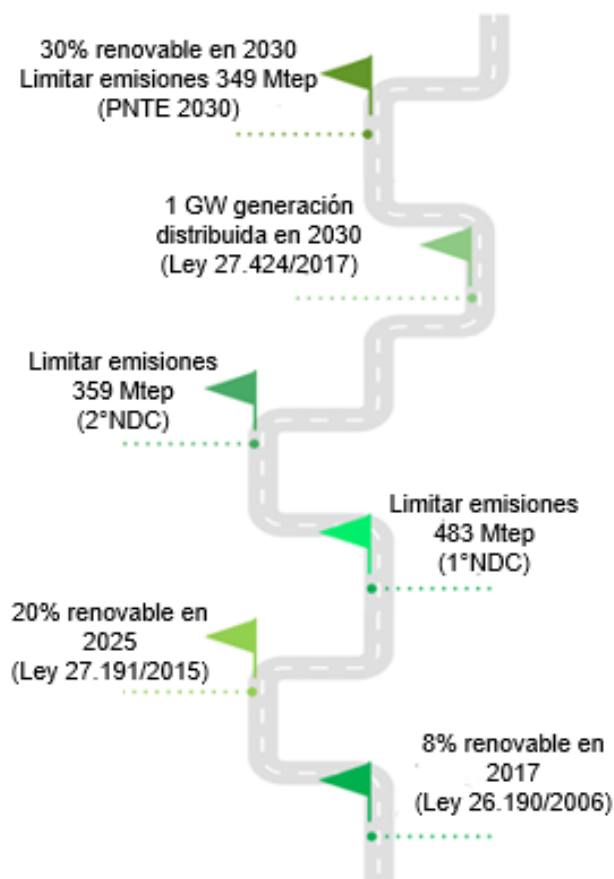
30% renovable en 2030
Limitar emisiones 349 Mtep
(PNTE 2030)

1 GW generación
distribuida en 2030
(Ley 27.424/2017)

Limitar emisiones
359 Mtep
(2°NDC)

Limitar emisiones
483 Mtep
(1°NDC)

20% renovable en
2025
(Ley 27.191/2015)

8% renovable en
2017
(Ley 26.190/2006)